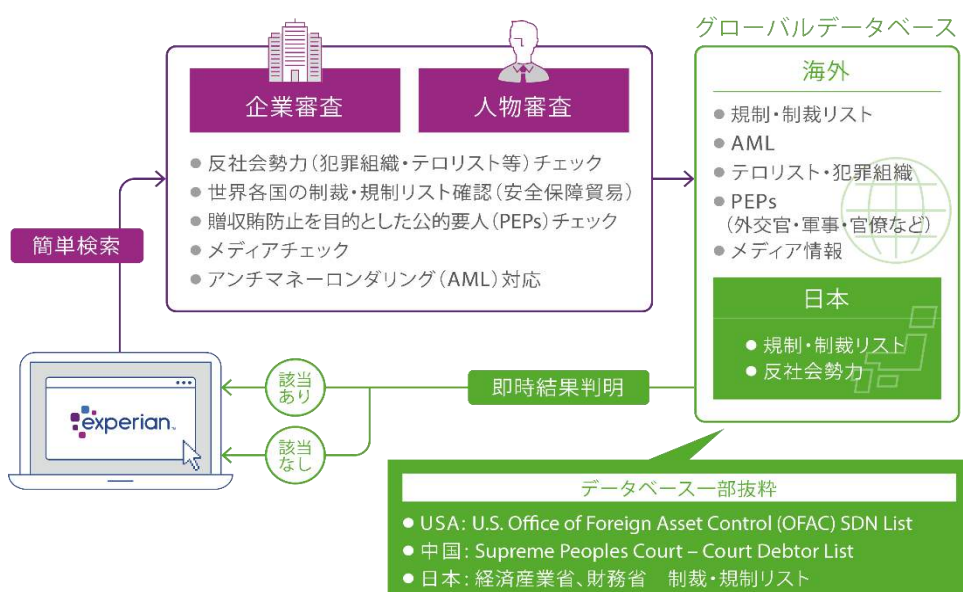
グローバルデータベース

企業審査

人物審査

● 反社会勢力(犯罪組織・テロリスト等)チェック
● 世界各国の制裁・規制リスト確認(安全保障貿易)
● 贈収賄防止を目的とした公的要人(PEPs)チェック
● メディアチェック
● アンチマネーロンダリング(AML)対応

簡単検索

海外

● 規制・制裁リスト
● AML
● テロリスト・犯罪組織
● PEPs (外交官・軍事・官僚など)
● メディア情報

日本

● 規制・制裁リスト
● 反社会勢力

experian.

該当あり

該当なし

即時結果判明

データベース一部抜粋

● USA: U.S. Office of Foreign Asset Control (OFAC) SDN List
● 中国: Supreme Peoples Court – Court Debtor List
● 日本: 経済産業省、財務省　制裁・規制リスト